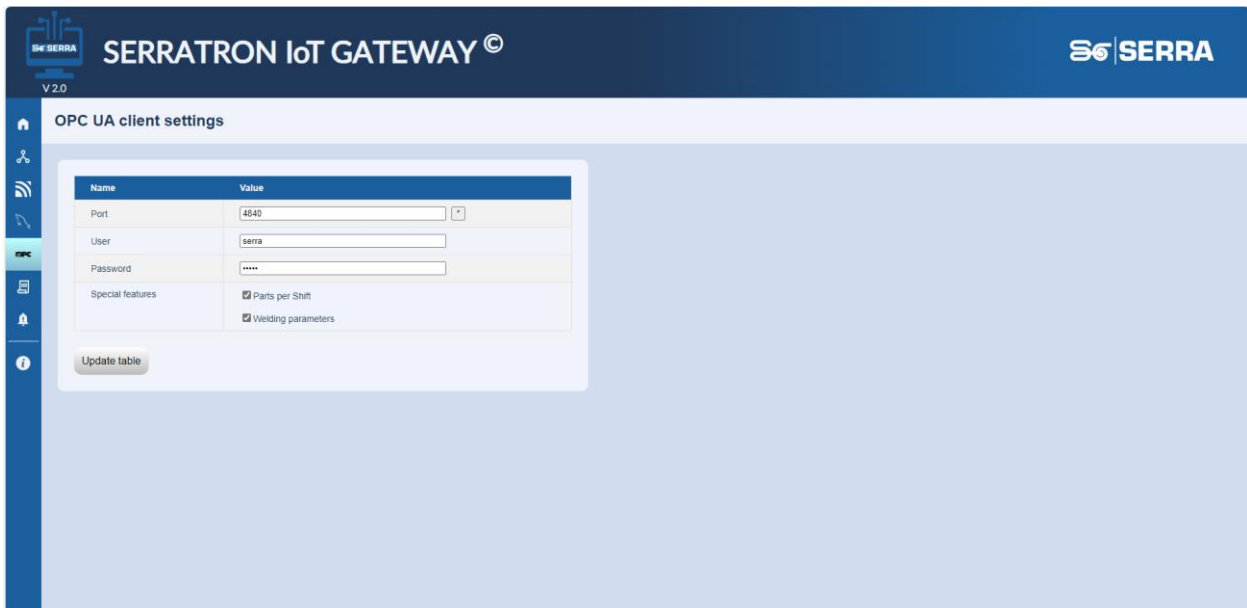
S SERRA
V 2.0
SERRATRON IoT GATEWAY ©

S SERRA

OPC

OPC UA client settings

| Name | Value |
|---|---|
| Port | 4840 |
| User | serra |
| Password | ••••• |
| Special features | Parts per Shift<br>Welding parameters |

Update table